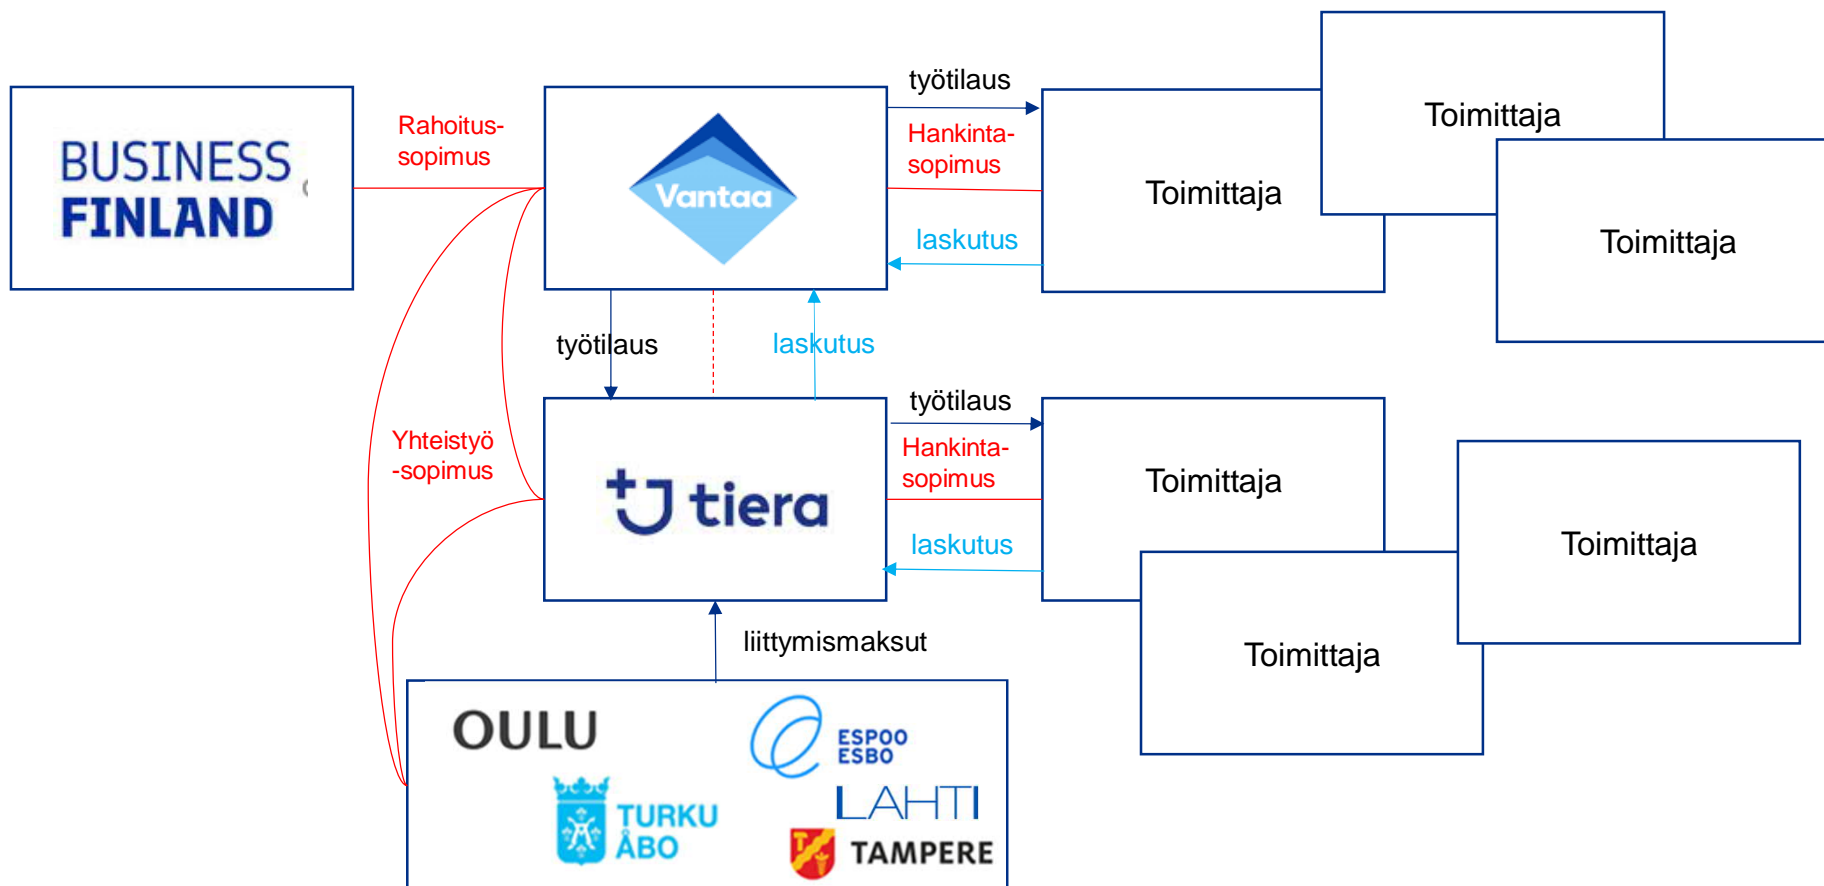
BUSINESS FINLAND

Rahoitus-sopimus

Vantaa

työtilaus

Hankinta-sopimus

laskutus

Toimittaja

Toimittaja

Toimittaja

työtilaus

laskutus

Yhteistyö -sopimus

tiera

työtilaus

Hankinta-sopimus

laskutus

Toimittaja

Toimittaja

Toimittaja

liittymismaksut

OULU

ESPOO ESBO

TURKU ÅBO

LAHTI

TAMPERE